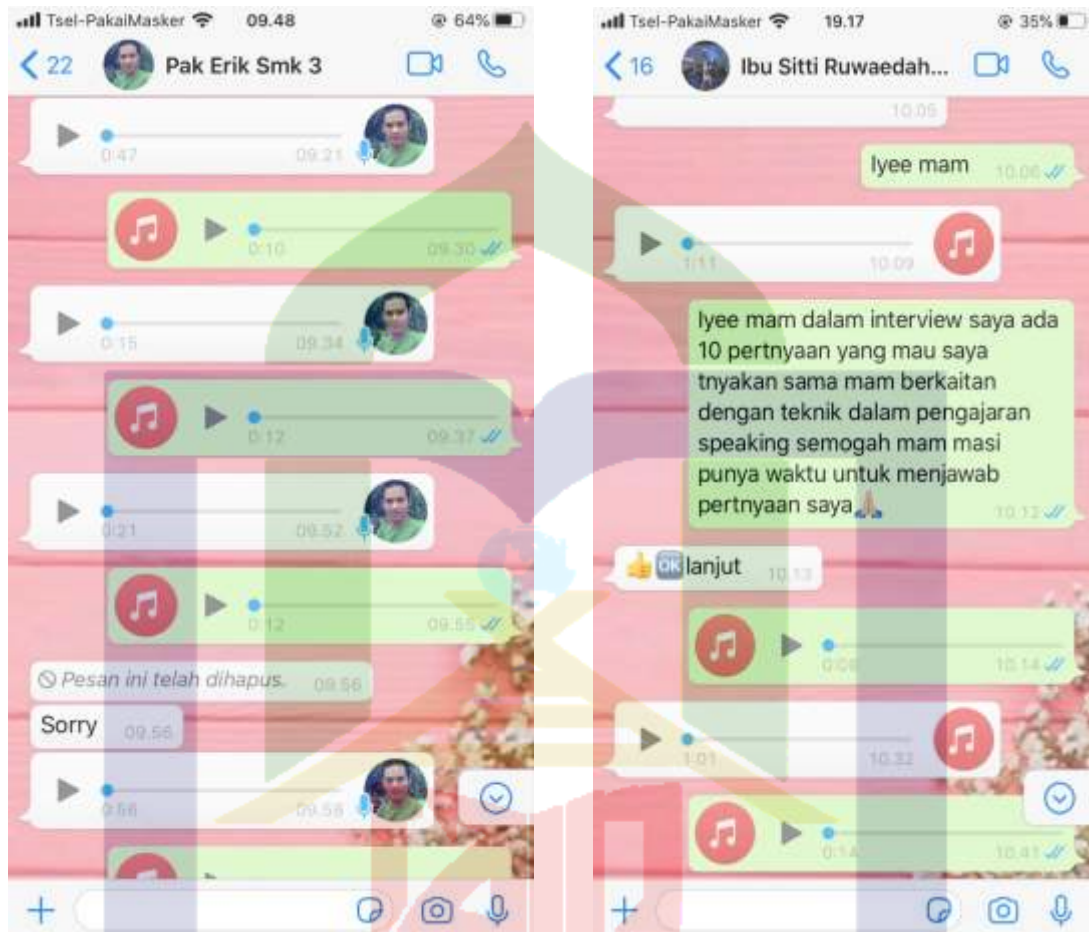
Tsel-PakaiMasker 09.48 64%

< 22 Pak Erik Smk 3

0:47 09.21

0:10 09.30

0:15 09.34

0:12 09.37

0:21 09.52

0:12 09.55

Pesan ini telah dihapus. 09.56

Sorry 09.56

0:56 09.58

+

Tsel-PakaiMasker 19.17 35%

< 16 Ibu Sitti Ruwaedah...

10.05

Iyee mam 10.06

1:11 10.09

Iyee mam dalam interview saya ada 10 pertnyaan yang mau saya tnyakan sama mam berkaitan dengan teknik dalam pengajaran speaking semogah mam masi punya waktu untuk menjawab pertnyaan saya🙏 10.12

👍🆗lanjut 10.13

0:08 10.14

1:01 10.32

0:14 10.41

+